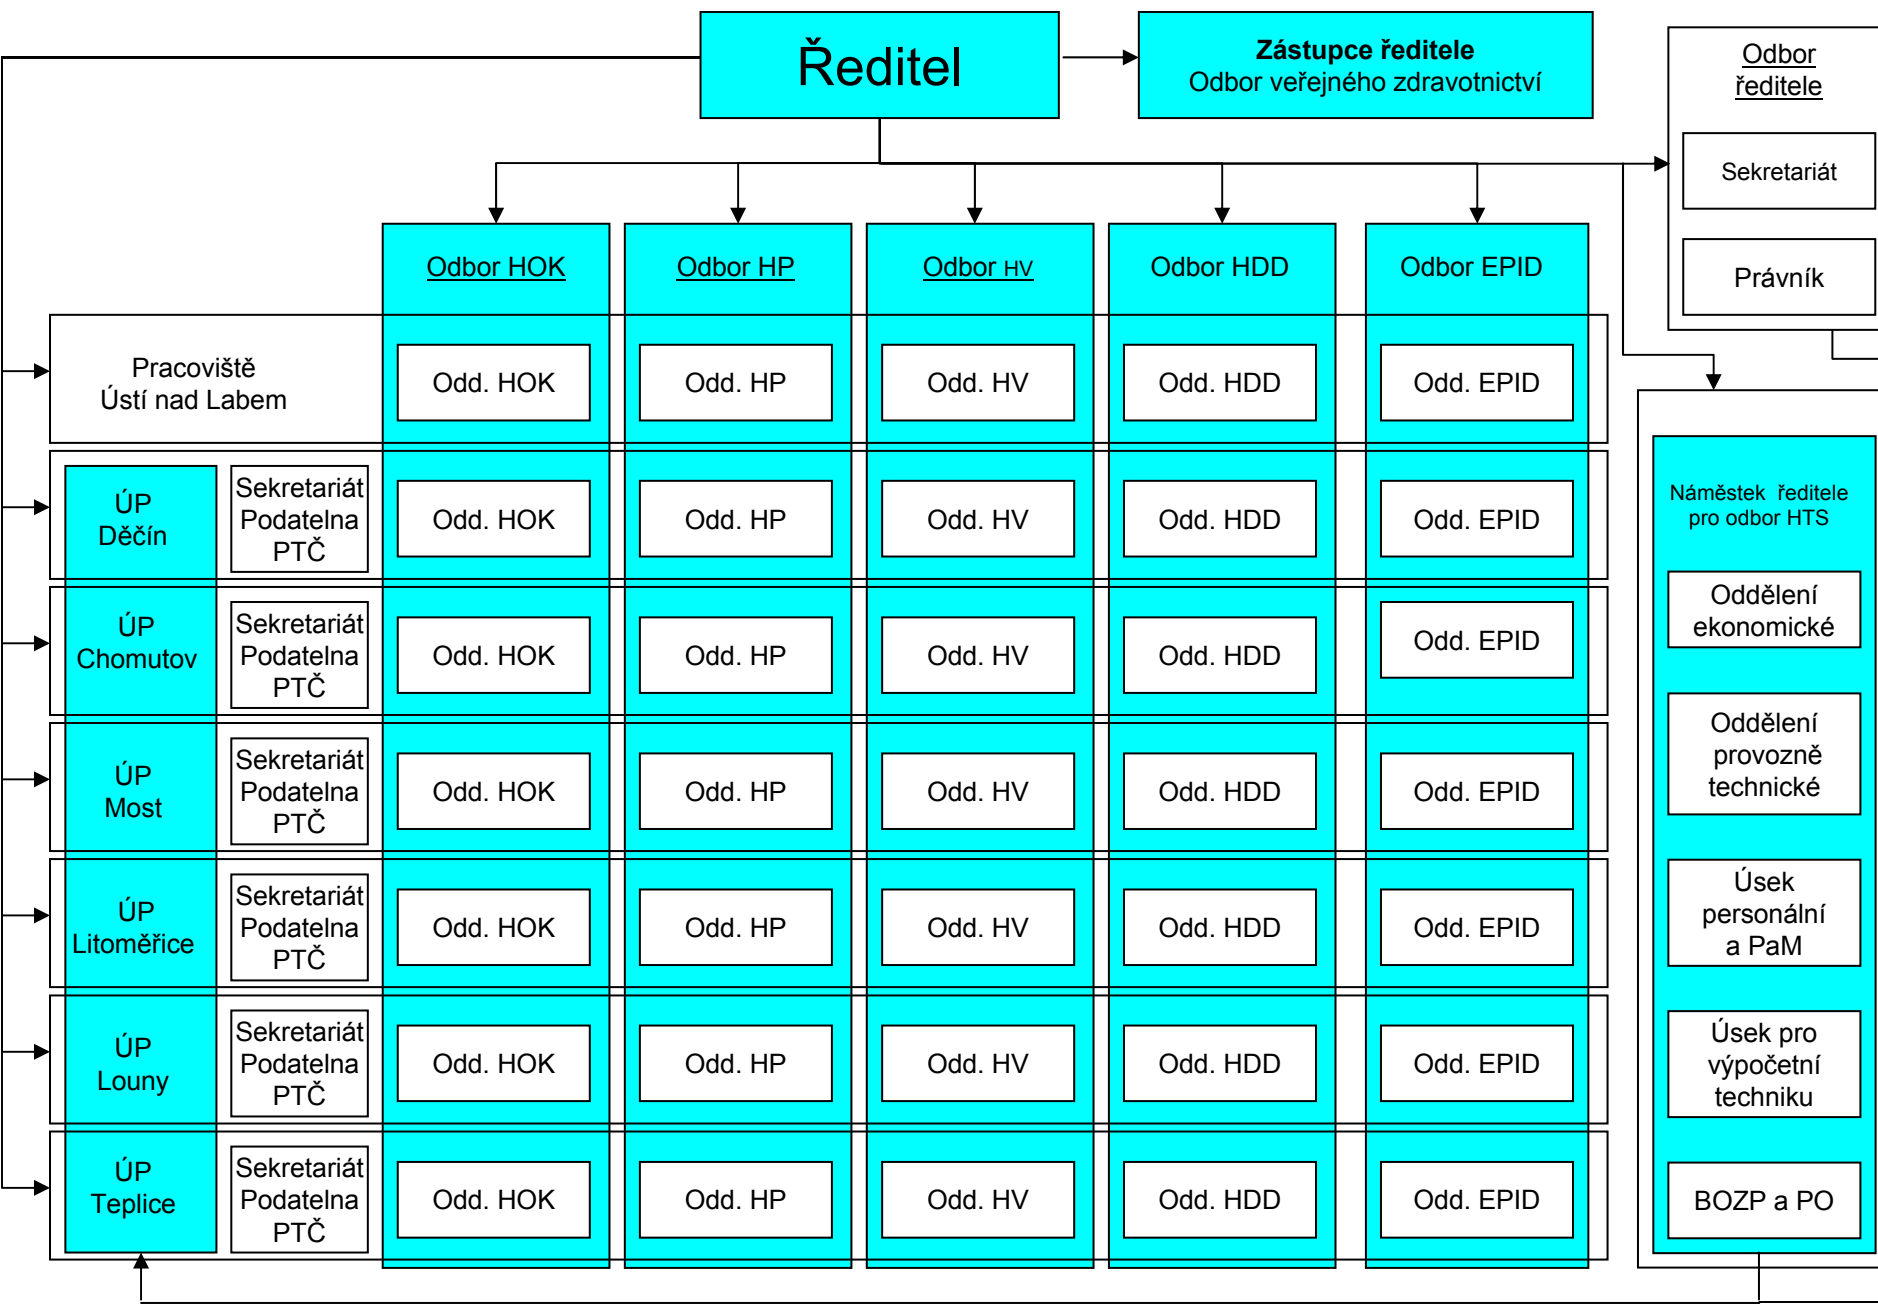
Ředitel

**Zástupce ředitele**
Odbor veřejného zdravotnictví

Odbor ředitele

Sekretariát

Právník

Odbor HOK

Odbor HP

Odbor HV

Odbor HDD

Odbor EPID

Pracoviště Ústí nad Labem

Odd. HOK | Odd. HP | Odd. HV | Odd. HDD | Odd. EPID

ÚP Děčín
Sekretariát Podatelna PTČ
Odd. HOK | Odd. HP | Odd. HV | Odd. HDD | Odd. EPID

ÚP Chomutov
Sekretariát Podatelna PTČ
Odd. HOK | Odd. HP | Odd. HV | Odd. HDD | Odd. EPID

ÚP Most
Sekretariát Podatelna PTČ
Odd. HOK | Odd. HP | Odd. HV | Odd. HDD | Odd. EPID

ÚP Litoměřice
Sekretariát Podatelna PTČ
Odd. HOK | Odd. HP | Odd. HV | Odd. HDD | Odd. EPID

ÚP Louny
Sekretariát Podatelna PTČ
Odd. HOK | Odd. HP | Odd. HV | Odd. HDD | Odd. EPID

ÚP Teplice
Sekretariát Podatelna PTČ
Odd. HOK | Odd. HP | Odd. HV | Odd. HDD | Odd. EPID

Náměstek ředitele pro odbor HTS

Oddělení ekonomické

Oddělení provozně technické

Úsek personální a PaM

Úsek pro výpočetní techniku

BOZP a PO